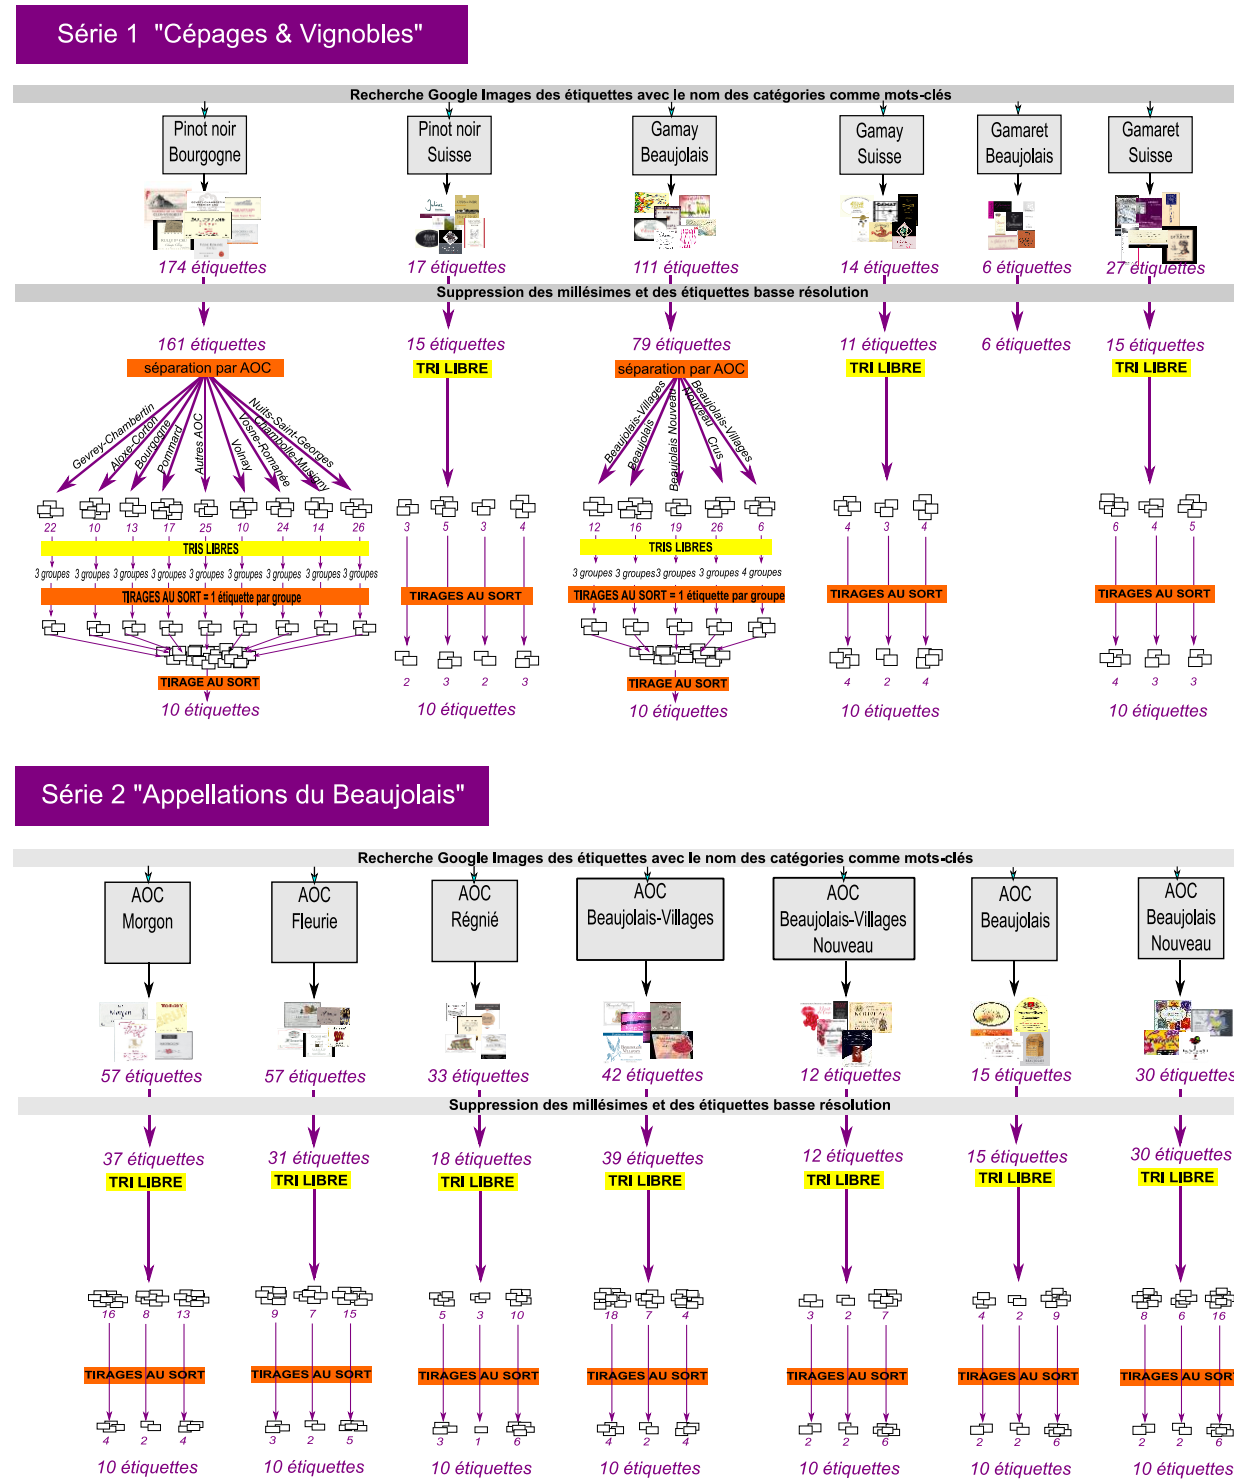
Série 1 "Cépages & Vignobles"

Recherche Google Images des étiquettes avec le nom des catégories comme mots-clés

Pinot noir Bourgogne
174 étiquettes

Pinot noir Suisse
17 étiquettes

Gamay Beaujolais
111 étiquettes

Gamay Suisse
14 étiquettes

Gamaret Beaujolais
6 étiquettes

Gamaret Suisse
27 étiquettes

Suppression des millésimes et des étiquettes basse résolution

161 étiquettes
séparation par AOC
Gevrey-Chambertin Aloxe-Corton Bourgogne Pommard Autres AOC Volnay Vosne-Romanée Chambolle-Musigny Nuits-Saint-Georges
22 10 13 17 25 10 24 14 26
TRIS LIBRES
3 groupes 3 groupes 3 groupes 3 groupes 3 groupes 3 groupes 3 groupes 3 groupes 3 groupes
TIRAGES AU SORT = 1 étiquette par groupe
TIRAGE AU SORT
10 étiquettes

15 étiquettes
TRI LIBRE
3 5 3 4
TIRAGES AU SORT
2 3 2 3
10 étiquettes

79 étiquettes
séparation par AOC
Beaujolais-Villages Beaujolais Beaujolais Nouveau Beaujolais-Villages Nouveau Crus
12 16 19 26 6
TRIS LIBRES
3 groupes 3 groupes 3 groupes 3 groupes 4 groupes
TIRAGES AU SORT = 1 étiquette par groupe
TIRAGE AU SORT
10 étiquettes

11 étiquettes
TRI LIBRE
4 3 4
TIRAGES AU SORT
4 2 4
10 étiquettes

6 étiquettes

15 étiquettes
TRI LIBRE
6 4 5
TIRAGES AU SORT
4 3 3
10 étiquettes

Série 2 "Appellations du Beaujolais"

Recherche Google Images des étiquettes avec le nom des catégories comme mots-clés

AOC Morgon
57 étiquettes
AOC Fleurie
57 étiquettes
AOC Régnié
33 étiquettes
AOC Beaujolais-Villages
42 étiquettes
AOC Beaujolais-Villages Nouveau
12 étiquettes
AOC Beaujolais
15 étiquettes
AOC Beaujolais Nouveau
30 étiquettes

Suppression des millésimes et des étiquettes basse résolution

37 étiquettes
TRI LIBRE
16 8 13
TIRAGES AU SORT
4 2 4
10 étiquettes

31 étiquettes
TRI LIBRE
9 7 15
TIRAGES AU SORT
3 2 5
10 étiquettes

18 étiquettes
TRI LIBRE
5 3 10
TIRAGES AU SORT
3 1 6
10 étiquettes

39 étiquettes
TRI LIBRE
18 7 4
TIRAGES AU SORT
4 2 4
10 étiquettes

12 étiquettes
TRI LIBRE
3 2 7
TIRAGES AU SORT
2 2 6
10 étiquettes

15 étiquettes
TRI LIBRE
4 2 9
TIRAGES AU SORT
2 2 6
10 étiquettes

30 étiquettes
TRI LIBRE
8 6 16
TIRAGES AU SORT
2 2 6
10 étiquettes